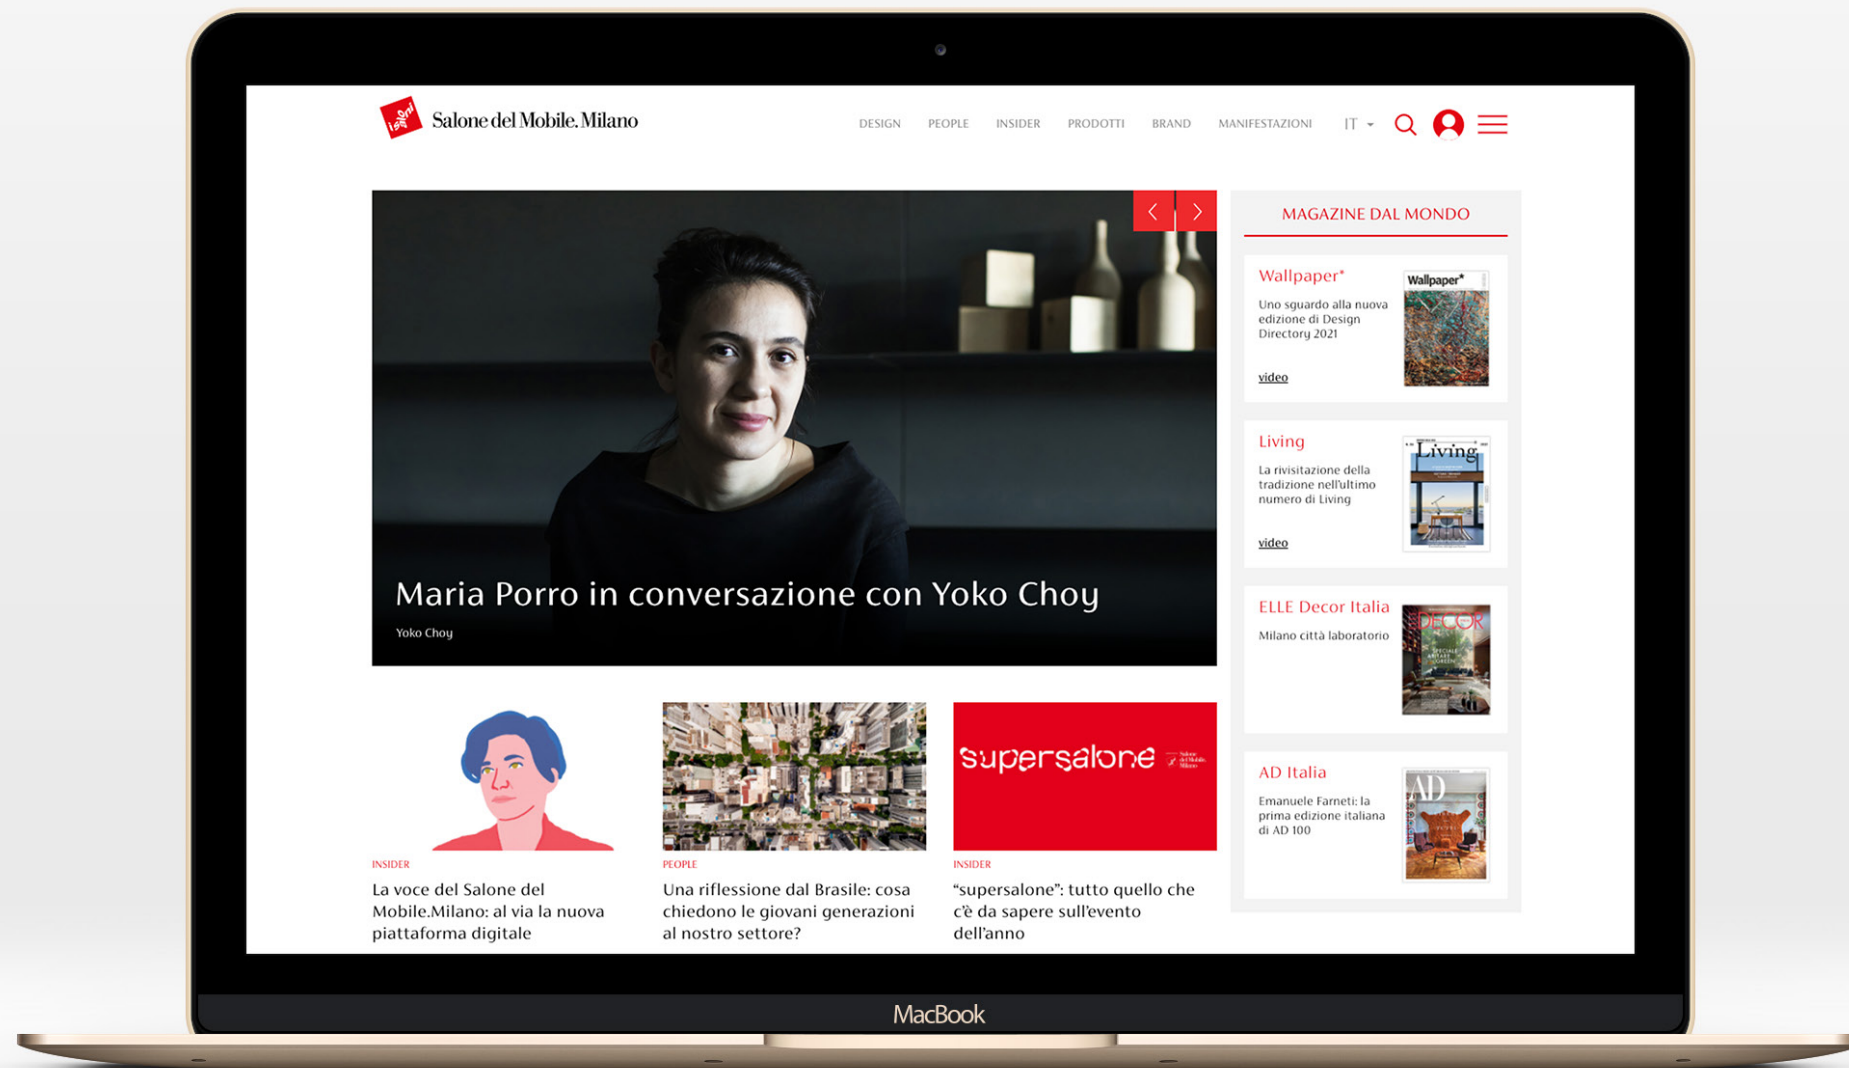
iSaloni Salone del Mobile.Milano

DESIGN PEOPLE INSIDER PRODOTTI BRAND MANIFESTAZIONI IT

Maria Porro in conversazione con Yoko Choy

Yoko Choy

MAGAZINE DAL MONDO

Wallpaper*
Uno sguardo alla nuova edizione di Design Directory 2021
video

Wallpaper*

Living
La rivisitazione della tradizione nell'ultimo numero di Living
video

Living

ELLE Decor Italia
Milano città laboratorio

DECOR

AD Italia
Emanuele Farneti: la prima edizione italiana di AD 100

AD

INSIDER
La voce del Salone del Mobile.Milano: al via la nuova piattaforma digitale

PEOPLE
Una riflessione dal Brasile: cosa chiedono le giovani generazioni al nostro settore?

supersalone

INSIDER
“supersalone”: tutto quello che c'è da sapere sull'evento dell'anno

MacBook